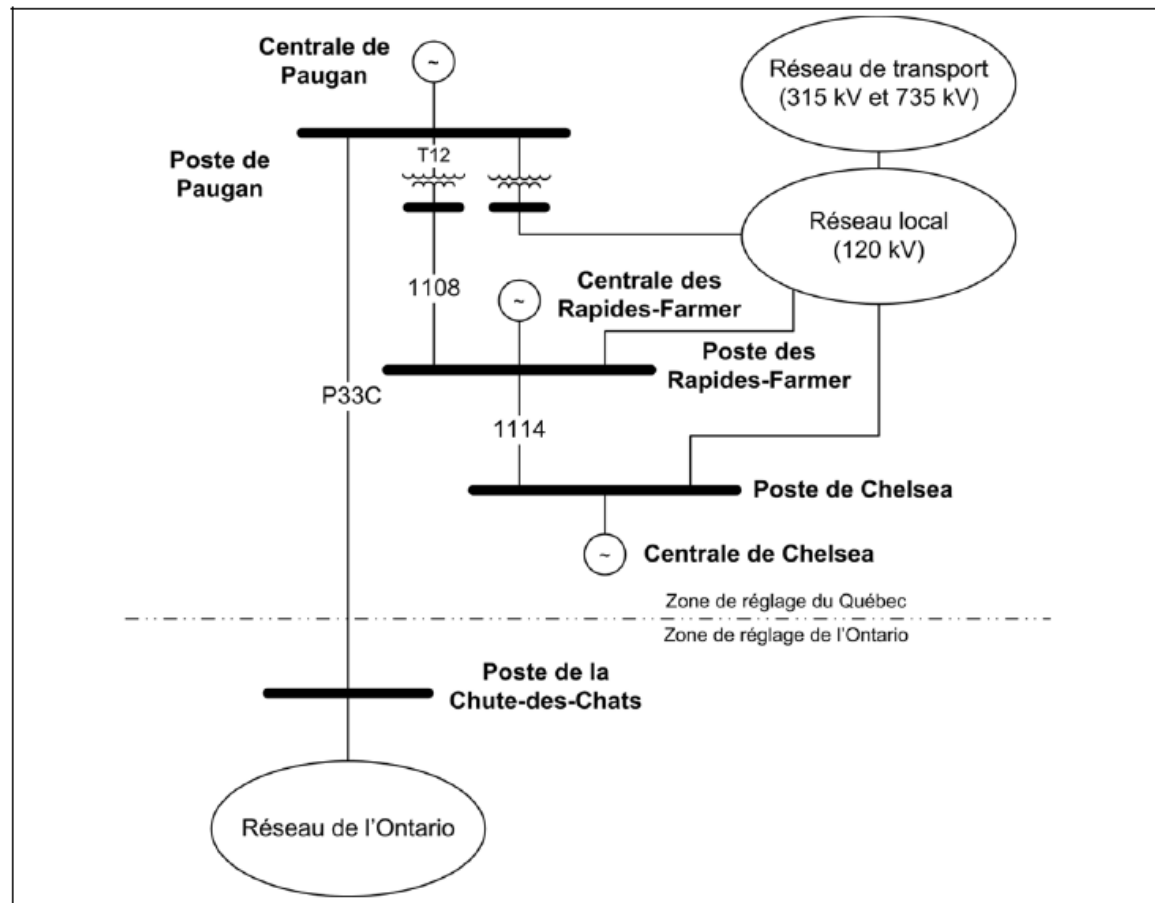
Centrale de Paugan

~

Réseau de transport (315 kV et 735 kV)

Poste de Paugan

T12

Réseau local (120 kV)

1108

Centrale des Rapides-Farmer

~

Poste des Rapides-Farmer

P33C

1114

Poste de Chelsea

~

Centrale de Chelsea

Zone de réglage du Québec

Zone de réglage de l'Ontario

Poste de la Chute-des-Chats

Réseau de l'Ontario